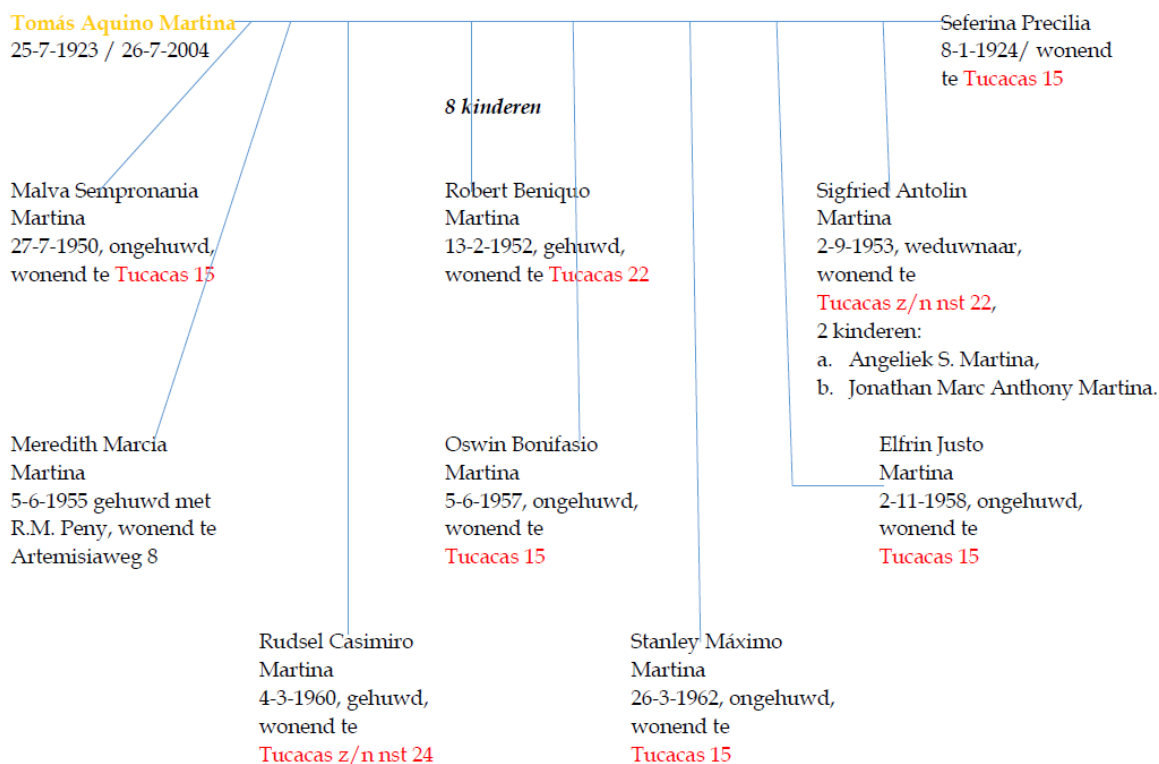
Tomás Aquino Martina
25-7-1923 / 26-7-2004

Seferina Precilia
8-1-1924/ wonend te Tucacas 15

8 kinderen

Malva Sempronania Martina
27-7-1950, ongehuwd, wonend te Tucacas 15

Robert Beniquo Martina
13-2-1952, gehuwd, wonend te Tucacas 22

Sigfried Antolin Martina
2-9-1953, weduwnaar, wonend te
Tucacas z/n nst 22,
2 kinderen:
a. Angeliek S. Martina,
b. Jonathan Marc Anthony Martina.

Meredith Marcia Martina
5-6-1955 gehuwd met R.M. Peny, wonend te Artemisiaweg 8

Oswin Bonifasio Martina
5-6-1957, ongehuwd, wonend te
Tucacas 15

Elfrin Justo Martina
2-11-1958, ongehuwd, wonend te
Tucacas 15

Rudsel Casimiro Martina
4-3-1960, gehuwd, wonend te
Tucacas z/n nst 24

Stanley Máximo Martina
26-3-1962, ongehuwd, wonend te
Tucacas 15